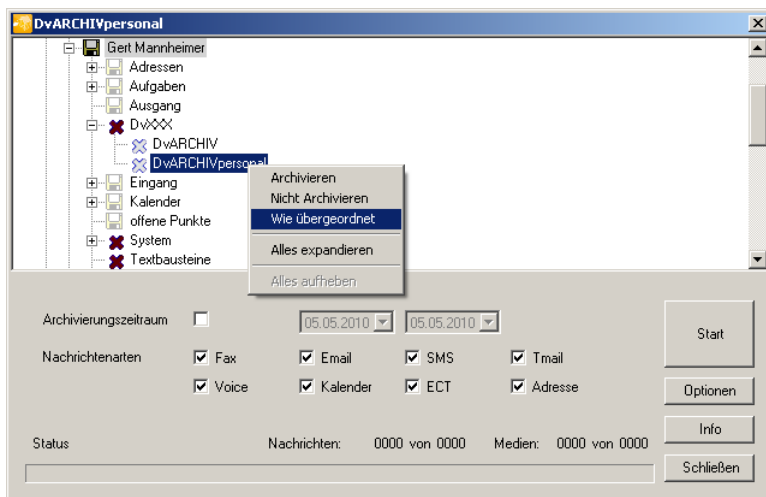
DvARCHIVpersonal

Gert Mannheimer
Adressen
Aufgaben
Ausgang
DvXXX
DvARCHIV
DvARCHIVpersonal
Eingang
Kalender
offene Punkte
System
Textbausteine

Archivieren
Nicht Archivieren
Wie übergeordnet
Alles expandieren
Alles aufheben

Archivierungszeitraum
05.05.2010
05.05.2010
Start

Nachrichtenarten
Fax
Email
SMS
Tmail
Voice
Kalender
ECT
Adresse

Optionen

Info

Status
Nachrichten: 0000 von 0000
Medien: 0000 von 0000

Schließen